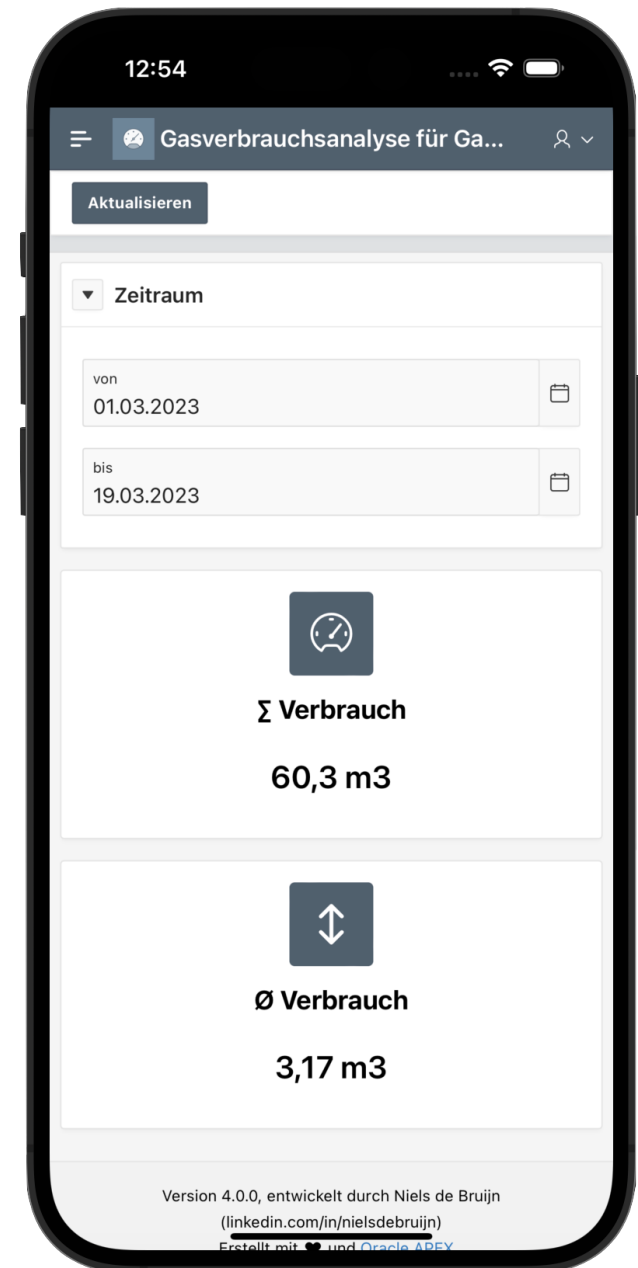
12:54

Gasverbrauchsanalyse für Ga...

Aktualisieren

Zeitraum

von
01.03.2023

bis
19.03.2023

∑ Verbrauch

60,3 m3

Ø Verbrauch

3,17 m3

Version 4.0.0, entwickelt durch Niels de Bruijn (linkedin.com/in/nielsdebruijn)

Erstellt mit ♥ und Oracle APEX